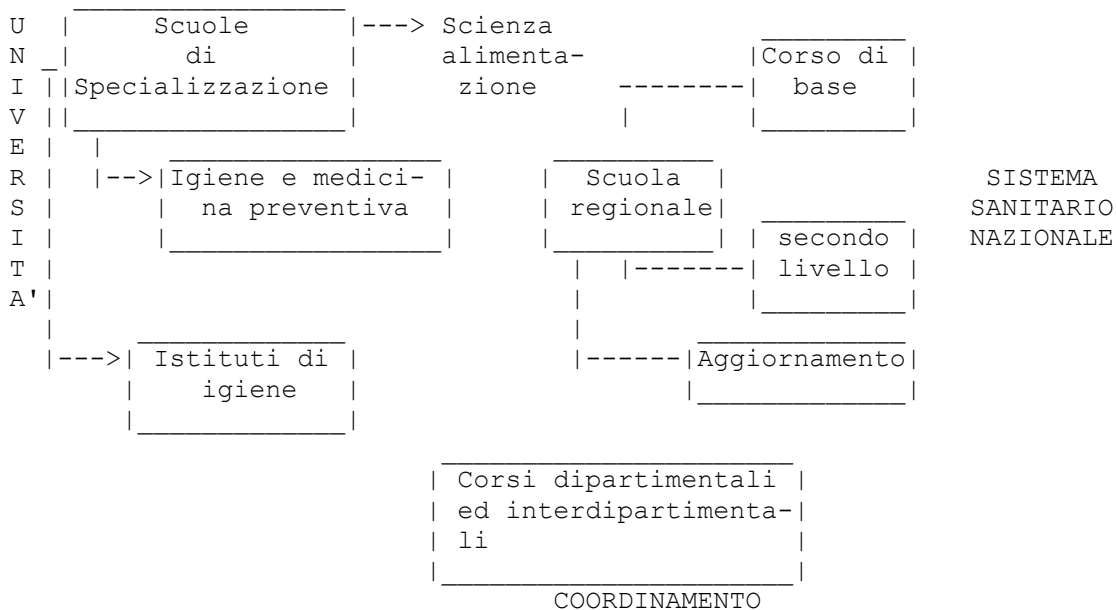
UNIVERSITA'

Scuole di Specializzazione

Scienza alimentazione

Corso di base

Igiene e medicina preventiva

Scuola regionale

secondo livello

SISTEMA SANITARIO NAZIONALE

Istituti di igiene

Aggiornamento

Corsi dipartimentali ed interdipartimentali

COORDINAMENTO